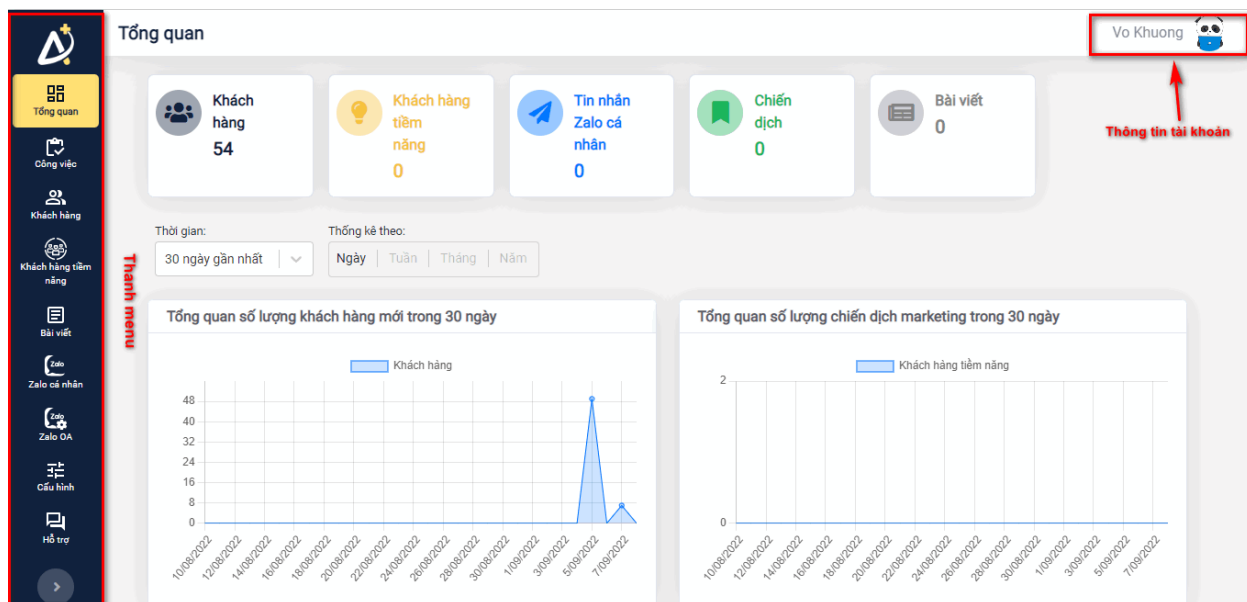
Tổng quan
Công việc
Khách hàng
Khách hàng tiềm năng
Bài viết
Zalo cá nhân
Zalo OA
Cấu hình
Hỗ trợ

Thanh menu

Tổng quan

Vo Khuong

Thông tin tài khoản

Khách hàng
54

Khách hàng tiềm năng
0

Tin nhắn Zalo cá nhân
0

Chiến dịch
0

Bài viết
0

Thời gian:
30 ngày gần nhất

Thống kê theo:
Ngày | Tuần | Tháng | Năm

Tổng quan số lượng khách hàng mới trong 30 ngày

Khách hàng

48
40
32
24
16
8
0

10/08/2022 12/08/2022 14/08/2022 16/08/2022 18/08/2022 20/08/2022 22/08/2022 24/08/2022 26/08/2022 28/08/2022 30/08/2022 1/09/2022 3/09/2022 5/09/2022 7/09/2022

Tổng quan số lượng chiến dịch marketing trong 30 ngày

Khách hàng tiềm năng

2
0

10/08/2022 12/08/2022 14/08/2022 16/08/2022 18/08/2022 20/08/2022 22/08/2022 24/08/2022 26/08/2022 28/08/2022 30/08/2022 1/09/2022 3/09/2022 5/09/2022 7/09/2022